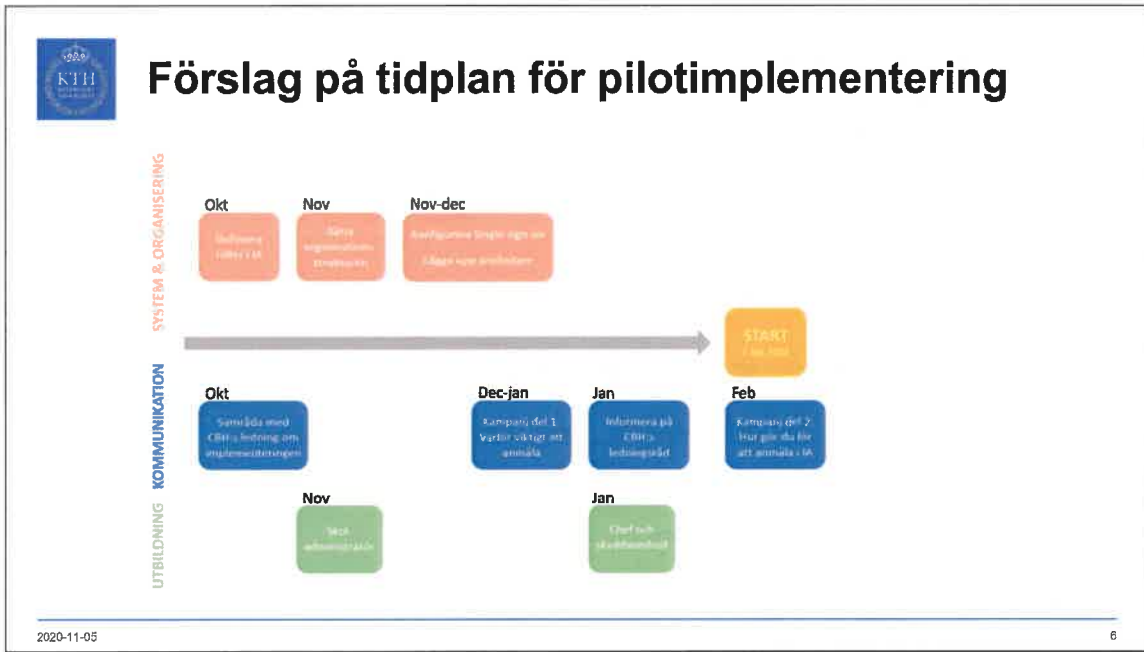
KTH

Förslag på tidplan för pilotimplementering

SYSTEM & ORGANISERING

Okt
Definiera roller i IA

Nov
Bygga organisationsstrukturen

Nov-dec
Konfigurera Single sign on
Lägga upp åtgärder

START
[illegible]

KOMMUNIKATION

Okt
Samråda med CBH:s ledning om implementeringen

Dec-jan
Kampanj del 1
Varför viktigt att anmäla

Jan
Informera på CBH:s ledningsråd

Feb
Kampanj del 2
Hur gör du för att anmäla i IA

UTBILDNING

Nov
Skol administratör

Jan
Chef och skyddsombud

2020-11-05

6